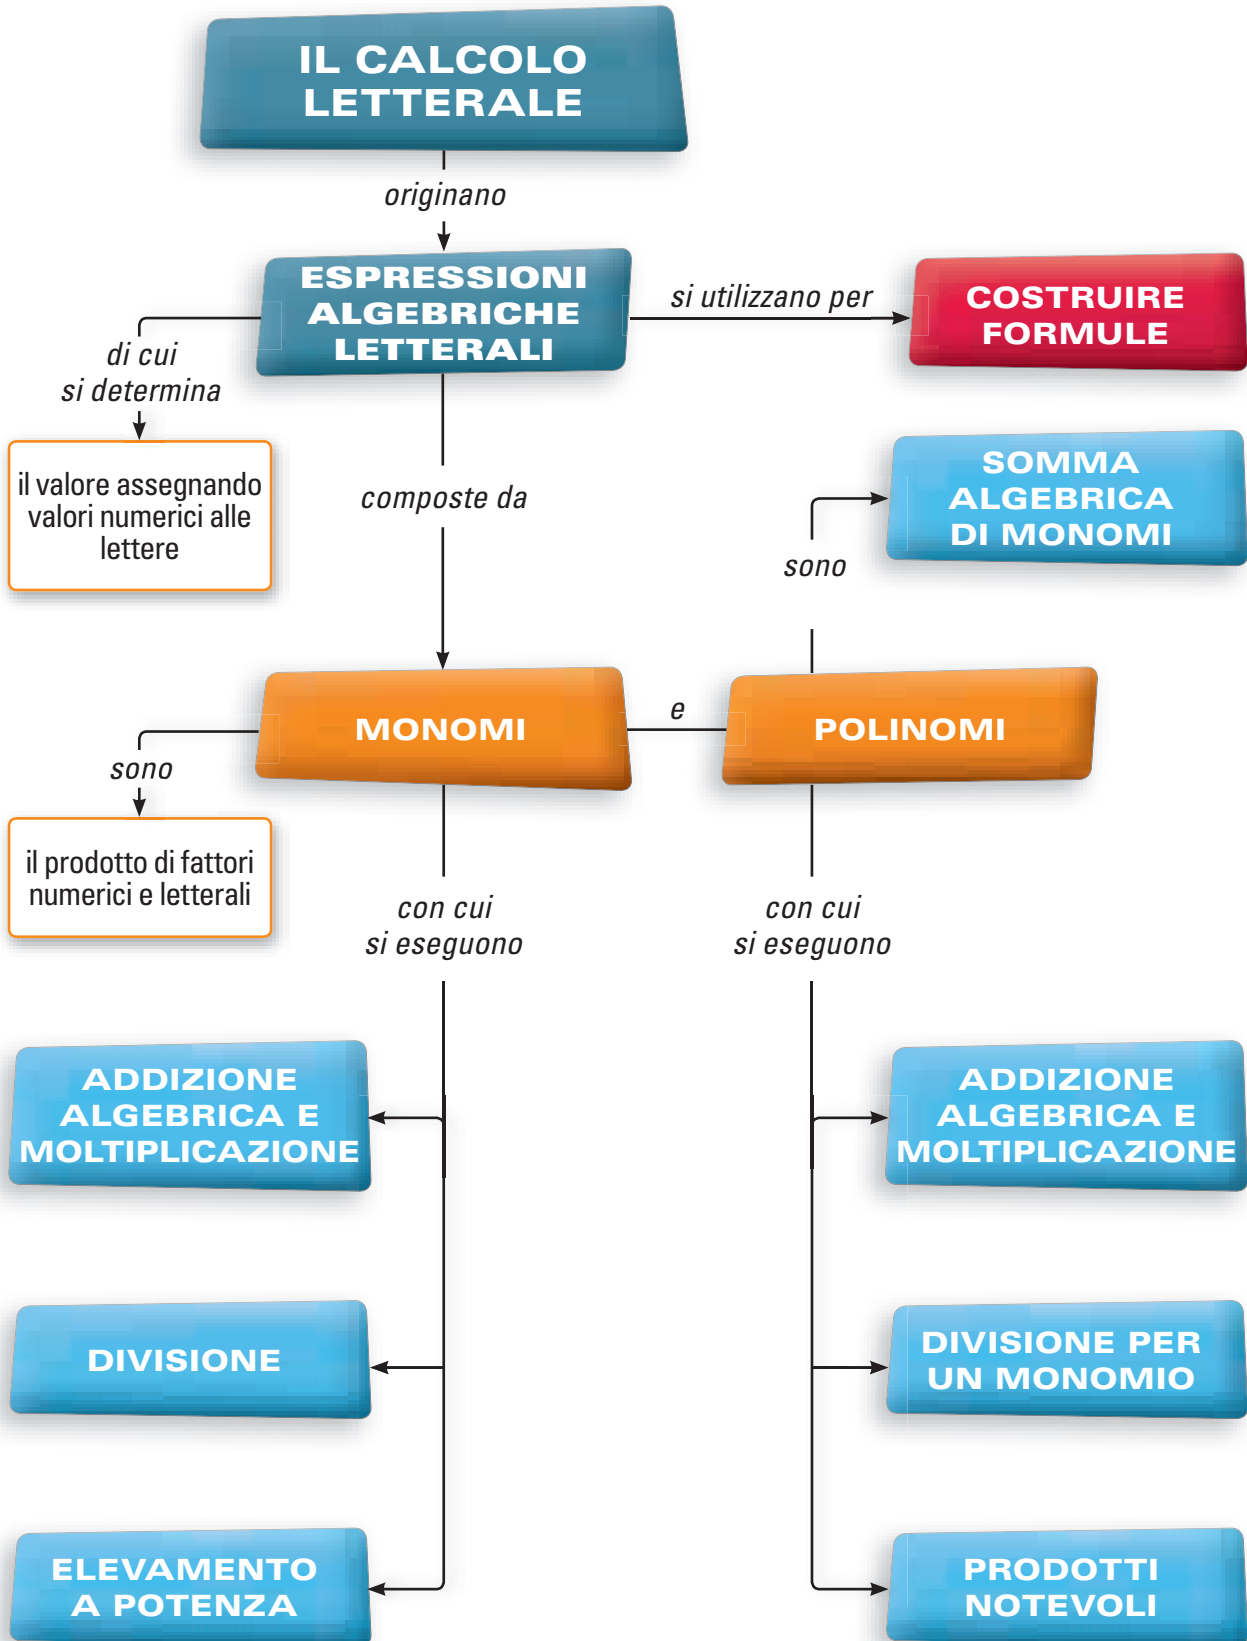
IL CALCOLO LETTERALE

originano

ESPRESSIONI ALGEBRICHE LETTERALI

si utilizzano per

COSTRUIRE FORMULE

di cui si determina

il valore assegnando valori numerici alle lettere

composte da

SOMMA ALGEBRICA DI MONOMI

sono

MONOMI

e

POLINOMI

sono

il prodotto di fattori numerici e letterali

con cui si eseguono

con cui si eseguono

ADDIZIONE ALGEBRICA E MOLTIPLICAZIONE

ADDIZIONE ALGEBRICA E MOLTIPLICAZIONE

DIVISIONE

DIVISIONE PER UN MONOMIO

ELEVAMENTO A POTENZA

PRODOTTI NOTEVOLI